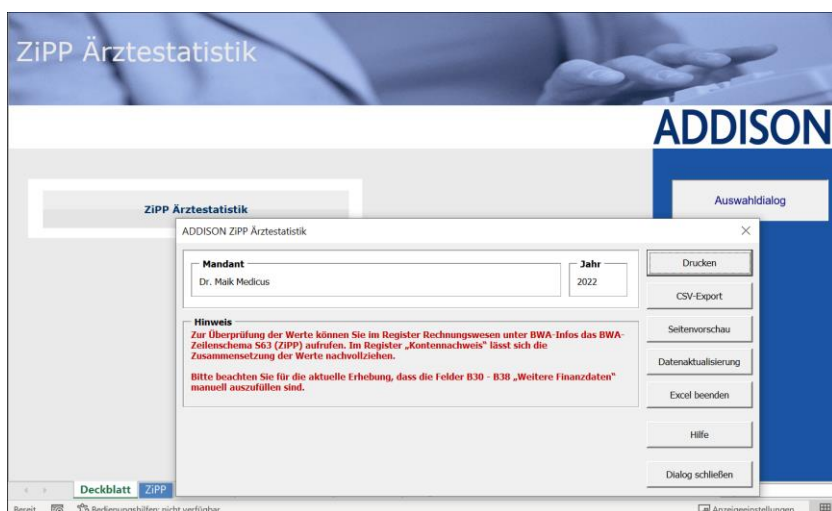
ZiPP Ärztestatistik

ADDISON

ZiPP Ärztestatistik

Auswahldialog

ADDISON ZiPP Ärztestatistik

×

Mandant
Dr. Maik Medicus

Jahr
2022

Drucken

CSV-Export

Hinweis
Zur Überprüfung der Werte können Sie im Register Rechnungswesen unter BWA-Infos das BWA-Zeilenschema S63 (ZiPP) aufrufen. Im Register „Kontennachweis" lässt sich die Zusammensetzung der Werte nachvollziehen.

Bitte beachten Sie für die aktuelle Erhebung, dass die Felder B30 - B38 „Weitere Finanzdaten" manuell auszufüllen sind.

Seitenvorschau

Datenaktualisierung

Excel beenden

Hilfe

Dialog schließen

Deckblatt ZiPP

Bereit Bedienungshilfen: nicht verfügbar

Anzeigeeinstellungen